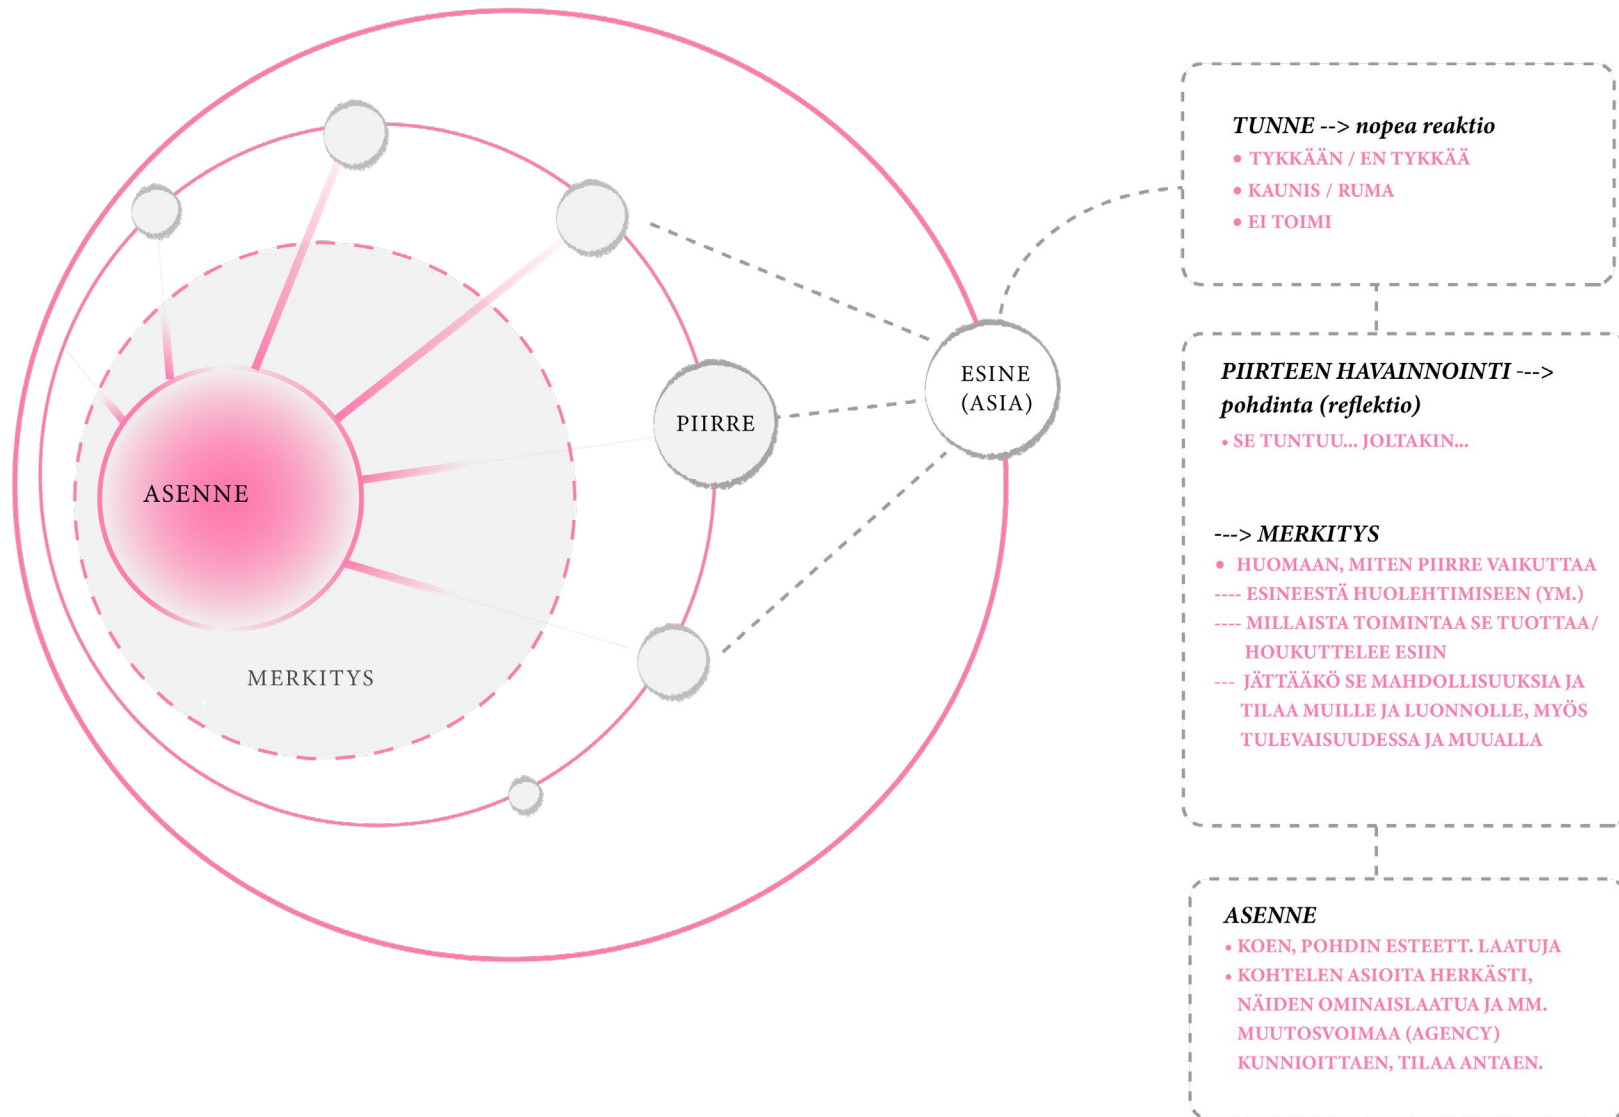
ASENNE

MERKITYS

PIIRRE

ESINE (ASIA)

TUNNE --> nopea reaktio
• TYKKÄÄN / EN TYKKÄÄ
• KAUNIS / RUMA
• EI TOIMI

PIIRTEEN HAVAINNOINTI ---> pohdinta (reflektio)
• SE TUNTUU... JOLTAKIN...

---> MERKITYS
• HUOMAAN, MITEN PIIRRE VAIKUTTAA
---- ESINEESTÄ HUOLEHTIMISEEN (YM.)
---- MILLAISTA TOIMINTAA SE TUOTTAA / HOUKUTTELEE ESIIN
--- JÄTTÄÄKÖ SE MAHDOLLISUUKSIA JA TILAA MUILLE JA LUONNOLLE, MYÖS TULEVAISUUDESSA JA MUUALLA

ASENNE
• KOEN, POHDIN ESTEETT. LAATUJA
• KOHTELEN ASIOITA HERKÄSTI, NÄIDEN OMINAISLAATUA JA MM. MUUTOSVOIMAA (AGENCY) KUNNIOITTAEN, TILAA ANTAEN.